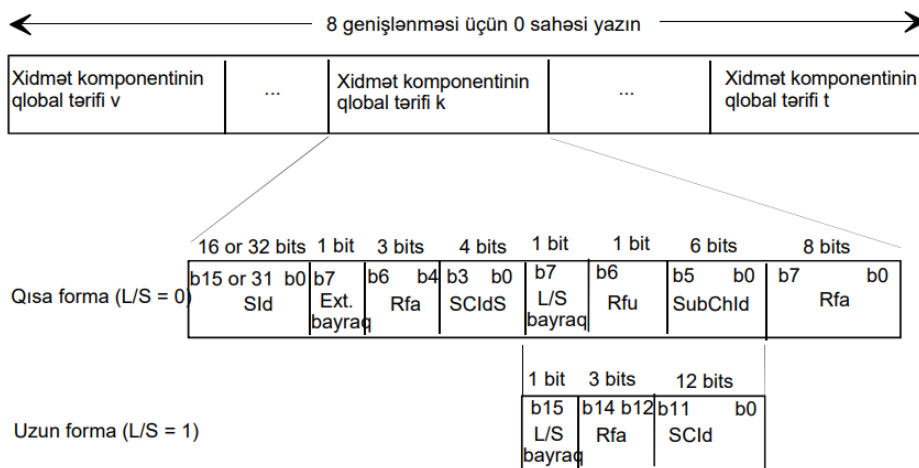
8 genişlənməsi üçün 0 sahəsi yazın

| Xidmət komponentinin qlobal tərifi v | ... | Xidmət komponentinin qlobal tərifi k | ... | Xidmət komponentinin qlobal tərifi t |
|---|---|---|---|---|

Qısa forma (L/S = 0)

| 16 or 32 bits | 1 bit | 3 bits | 4 bits | 1 bit | 1 bit | 6 bits | 8 bits |
|---|---|---|---|---|---|---|---|
| b15 or 31 b0 SId | b7 Ext. bayraq | b6 b4 Rfa | b3 b0 SCIdS | b7 L/S bayraq | b6 Rfu | b5 b0 SubChId | b7 b0 Rfa |

Uzun forma (L/S = 1)

| 1 bit | 3 bits | 12 bits |
|---|---|---|
| b15 L/S bayraq | b14 b12 Rfa | b11 b0 SCId |